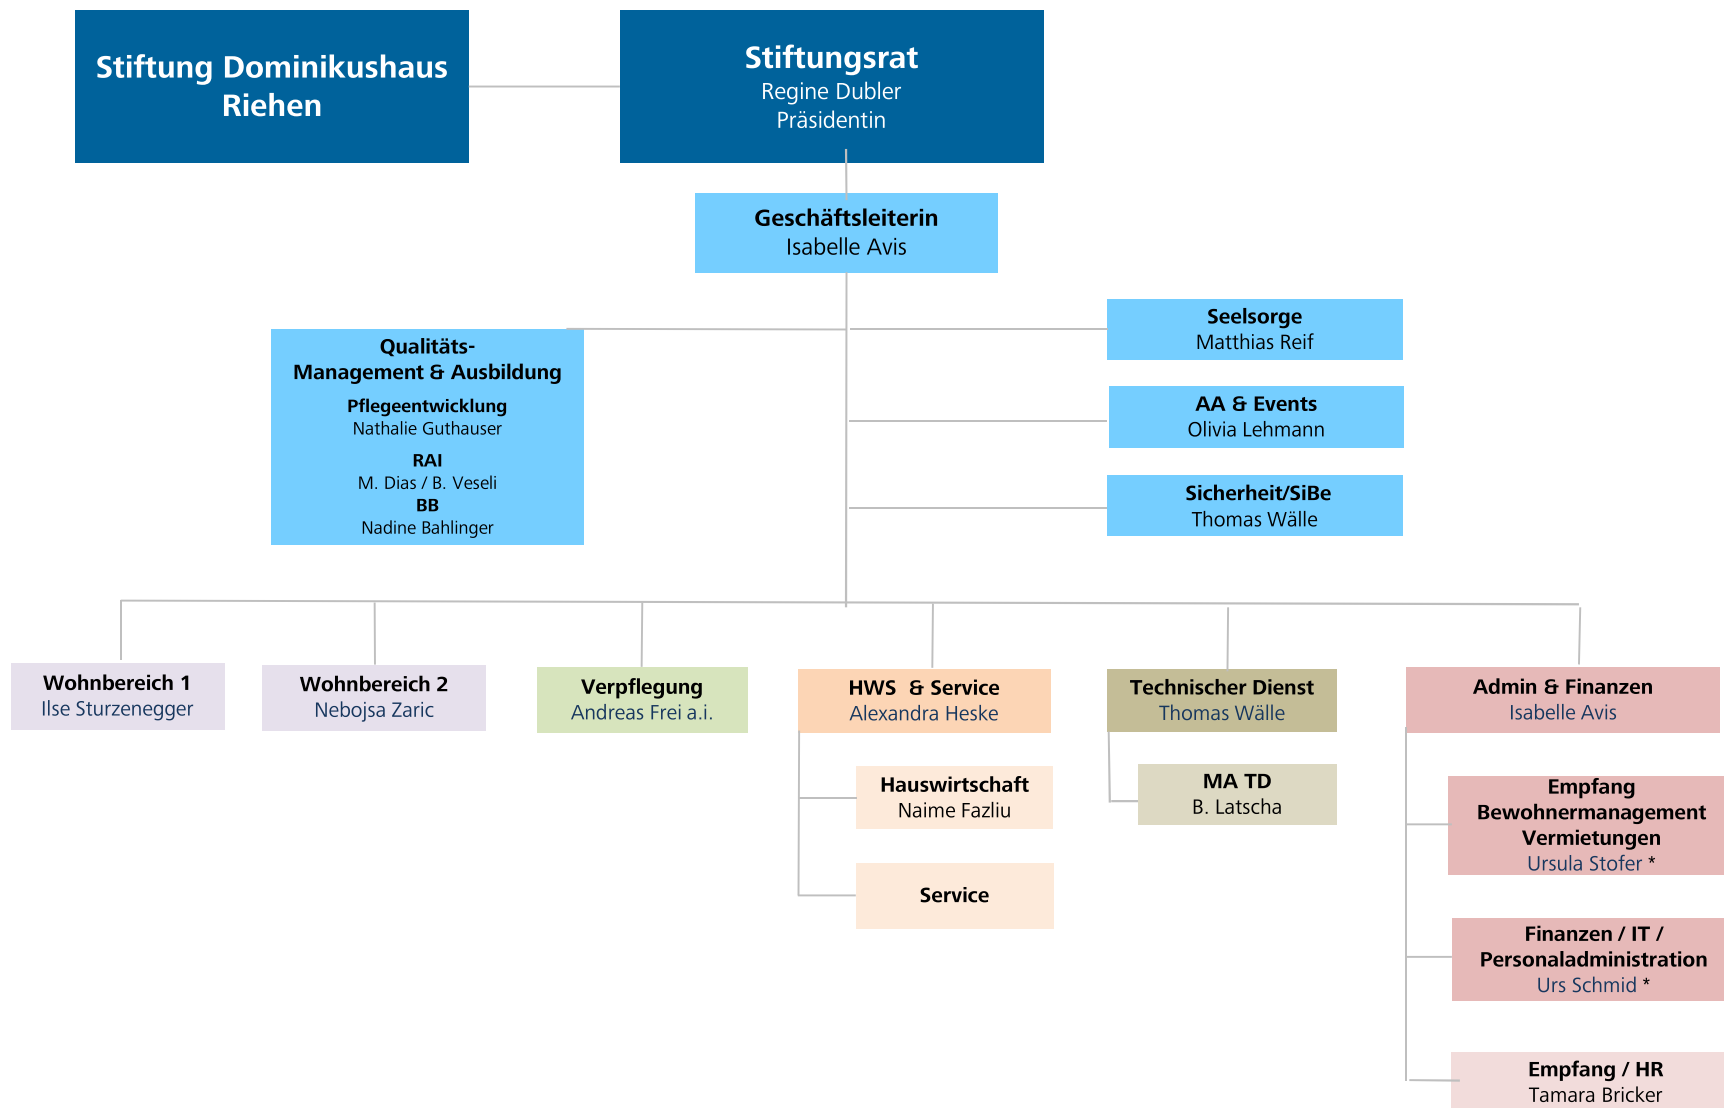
Stiftung Dominikushaus Riehen

Stiftungsrat
Regine Dubler
Präsidentin

Geschäftsleiterin
Isabelle Avis

Qualitäts-
Management & Ausbildung
Pflegeentwicklung
Nathalie Guthauser
RAI
M. Dias / B. Veseli
BB
Nadine Bahlinger

Seelsorge
Matthias Reif

AA & Events
Olivia Lehmann

Sicherheit/SiBe
Thomas Wälle

Wohnbereich 1
Ilse Sturzenegger

Wohnbereich 2
Nebojsa Zaric

Verpflegung
Andreas Frei a.i.

HWS & Service
Alexandra Heske

Hauswirtschaft
Naime Fazliu

Service

Technischer Dienst
Thomas Wälle

MA TD
B. Latscha

Admin & Finanzen
Isabelle Avis

Empfang
Bewohnermanagement
Vermietungen
Ursula Stofer *

Finanzen / IT /
Personaladministration
Urs Schmid *

Empfang / HR
Tamara Bricker